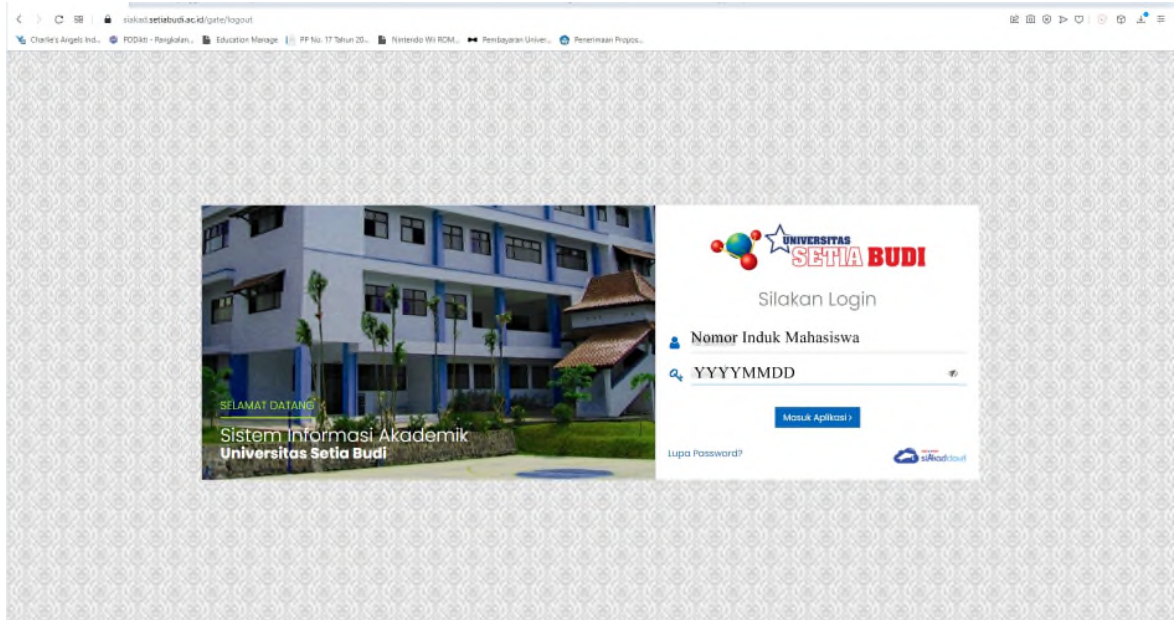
siakad.setiabudi.ac.id/gate/logout

Charlie's Angels Ind... PDDikti - Pangkalan... Education Manage PP No. 17 Tahun 20... Nintendo Wii ROM... Pembayaran Univer... Penerimaan Propos...

SELAMAT DATANG

Sistem Informasi Akademik
Universitas Setia Budi

UNIVERSITAS SETIA BUDI

Silakan Login

Nomor Induk Mahasiswa

YYYYMMDD

Masuk Aplikasi ›

Lupa Password?

siAkadcloud